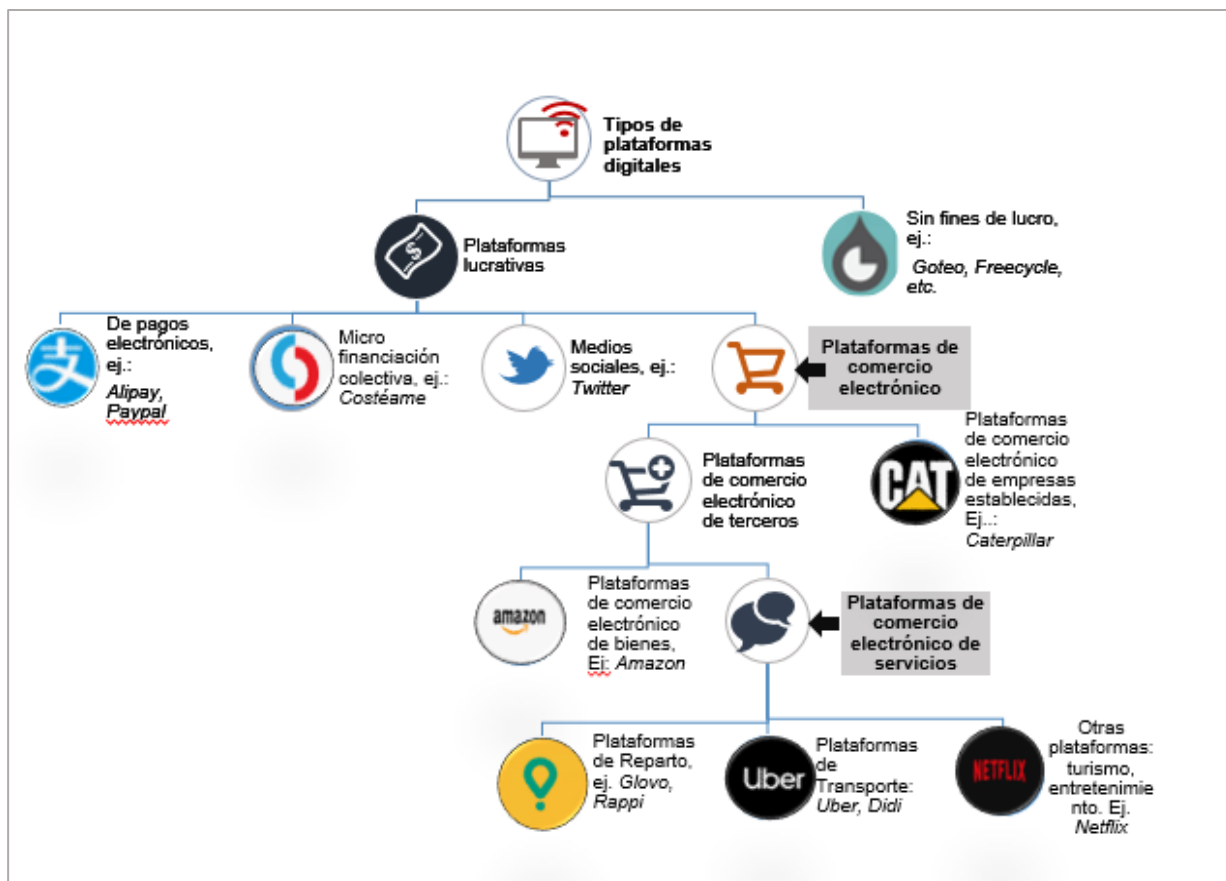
Tipos de plataformas digitales

Plataformas lucrativas

Sin fines de lucro, ej.: *Goteo, Freecycle, etc.*

De pagos electrónicos, ej.: *Alipay, Paypal*

Micro financiación colectiva, ej.: *Costéame*

Medios sociales, ej.: *Twitter*

Plataformas de comercio electrónico

Plataformas de comercio electrónico de terceros

CAT

Plataformas de comercio electrónico de empresas establecidas, Ej..: *Caterpillar*

amazon

Plataformas de comercio electrónico de bienes, Ej: *Amazon*

Plataformas de comercio electrónico de servicios

Plataformas de Reparto, ej. *Glovo, Rappi*

Uber

Plataformas de Transporte: *Uber, Didi*

NETFLIX

Otras plataformas: turismo, entretenimiento. Ej. *Netflix*